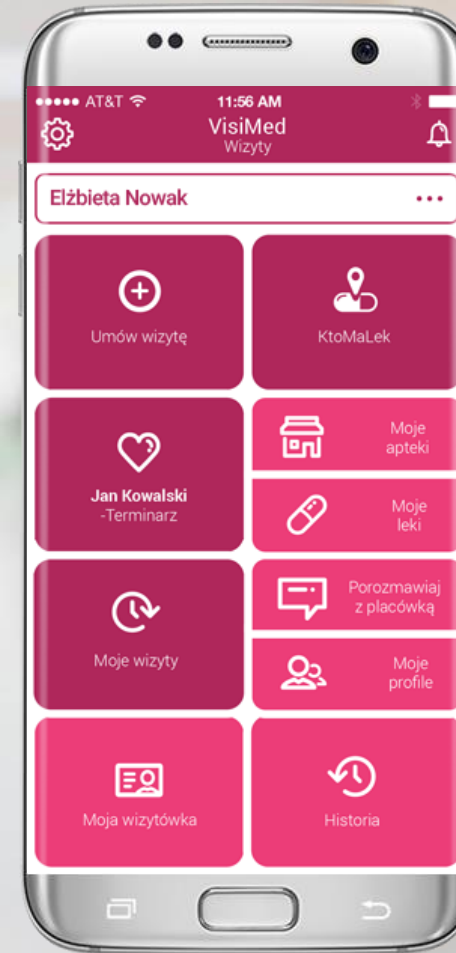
●●●●● AT&T 11:56 AM

VisiMed
Wizyty

Elżbieta Nowak ...

Umów wizytę

KtoMaLek

Jan Kowalski
-Terminarz

Moje apteki

Moje leki

Moje wizyty

Porozmawiaj z placówką

Moje profile

Moja wizytówka

Historia